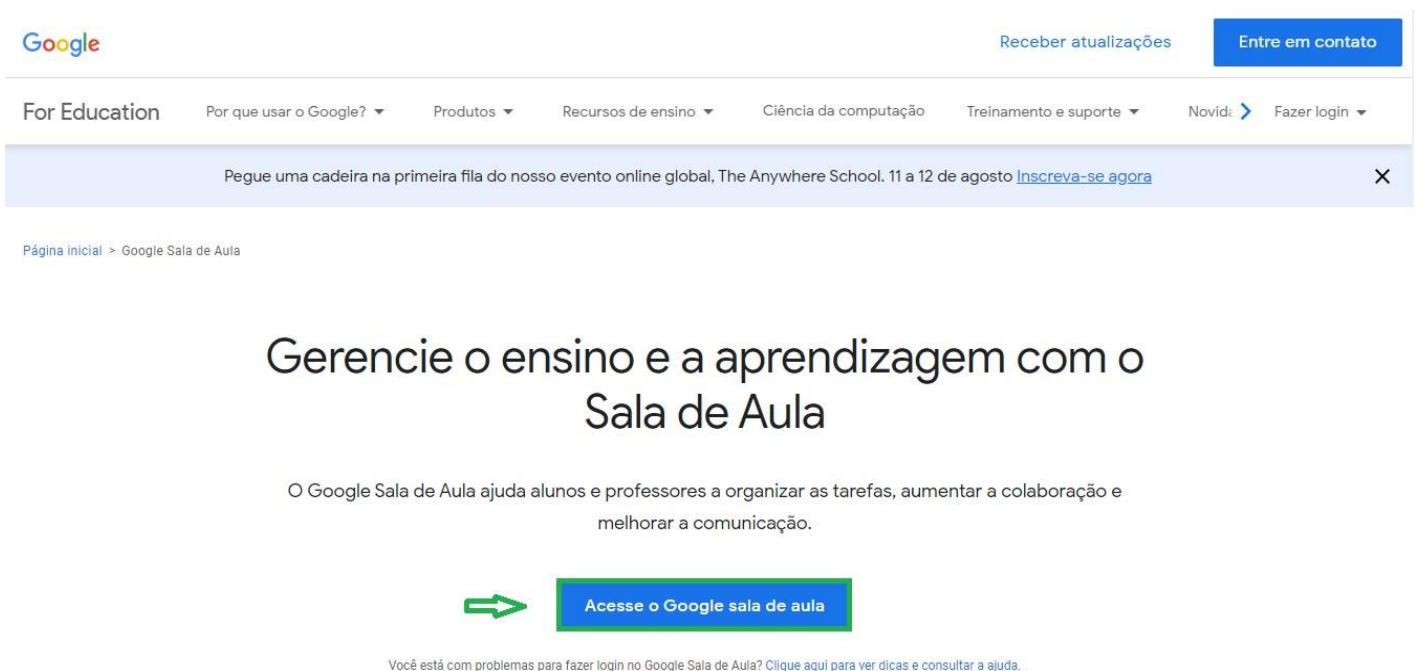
Google

Receber atualizações

Entre em contato

For Education

Por que usar o Google?

Produtos

Recursos de ensino

Ciência da computação

Treinamento e suporte

Novid

Fazer login

Pegue uma cadeira na primeira fila do nosso evento online global, The Anywhere School. 11 a 12 de agosto Inscreva-se agora

Página inicial > Google Sala de Aula

Gerencie o ensino e a aprendizagem com o Sala de Aula

O Google Sala de Aula ajuda alunos e professores a organizar as tarefas, aumentar a colaboração e melhorar a comunicação.

Acesse o Google sala de aula

Você está com problemas para fazer login no Google Sala de Aula? Clique aqui para ver dicas e consultar a ajuda.